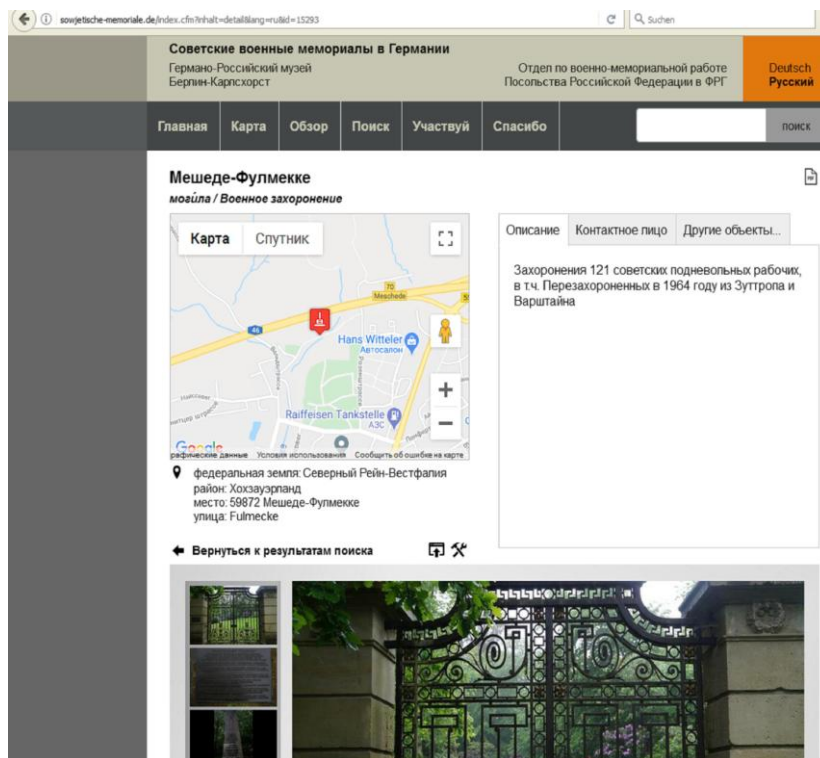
sowjetische-memoriale.de/index.cfm?inhalt=detail&lang=ru&id=15293

Suchen

Советские военные мемориалы в Германии
Германо-Российский музей
Берлин-Карлсхорст

Отдел по военно-мемориальной работе
Посольства Российской Федерации в ФРГ

Deutsch
Русский

Главная | Карта | Обзор | Поиск | Участвуй | Спасибо

поиск

Мешеде-Фулмекке
могила / Военное захоронение

Карта | Спутник

Meschede
Hans Witteler
Автосалон
Raiffeisen Tankstelle
АЗС
Google
Картографические данные | Условия использования | Сообщить об ошибке на карте

федеральная земля: Северный Рейн-Вестфалия
район: Хохзауэрланд
место: 59872 Мешеде-Фулмекке
улица: Fulmecke

Вернуться к результатам поиска

Описание | Контактное лицо | Другие объекты...

Захоронения 121 советских подневольных рабочих, в т.ч. Перезахороненных в 1964 году из Зуттропа и Варштайна